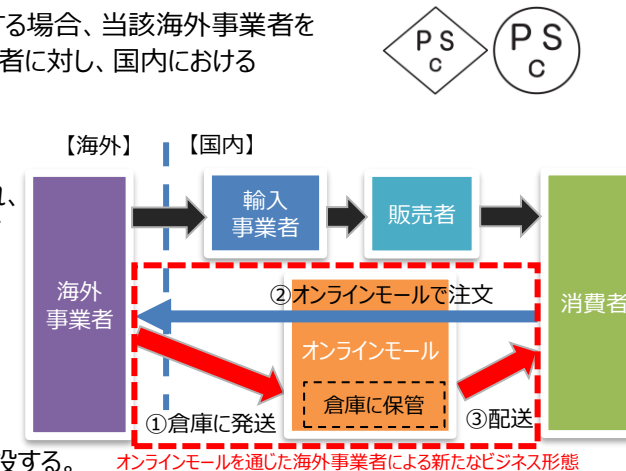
する場合、当該海外事業者を
者に対し、国内における

PS C

PS C

【海外】

【国内】

れ、

海外事業者

輸入事業者

販売者

消費者

②オンラインモールで注文

オンラインモール

倉庫に保管

①倉庫に発送

③配送

設する。

オンラインモールを通じた海外事業者による新たなビジネス形態